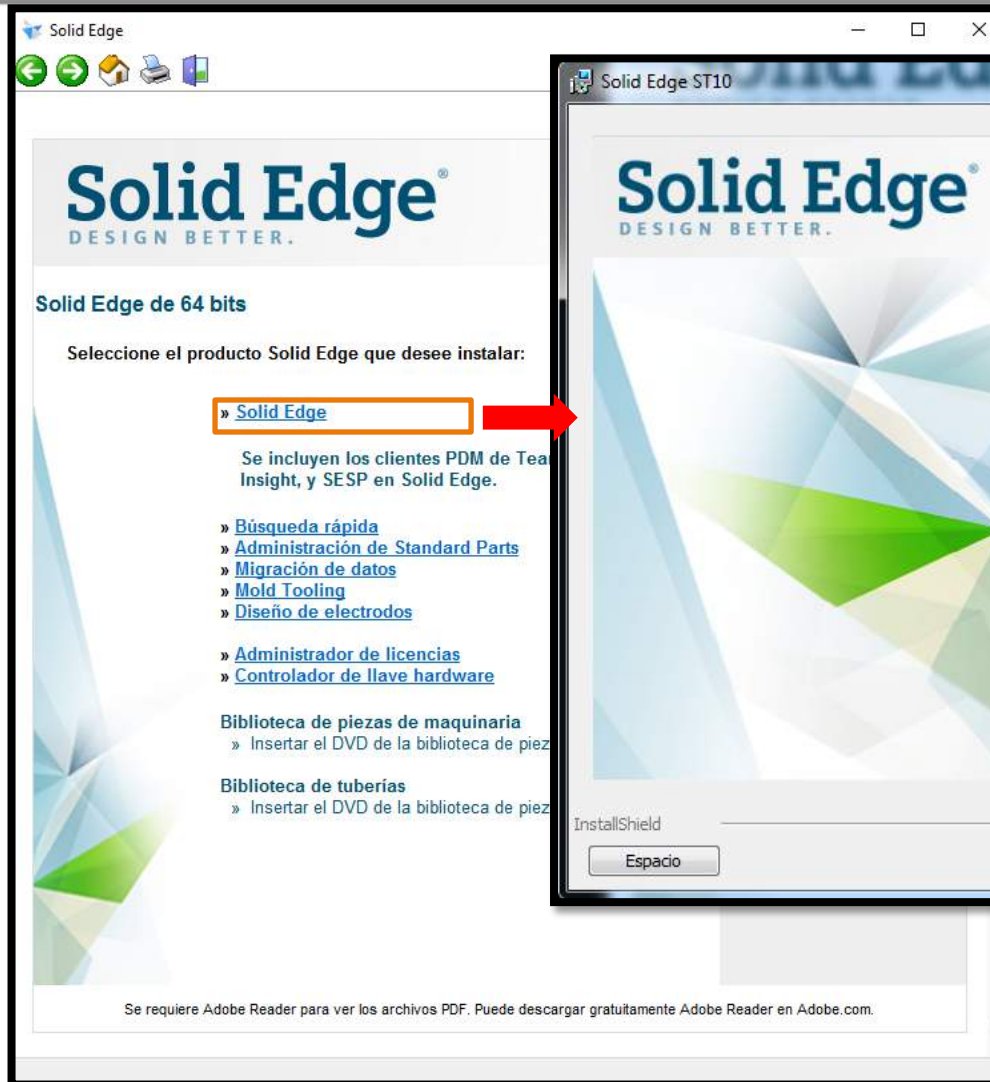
Solid Edge

Solid Edge®
DESIGN BETTER.

Solid Edge de 64 bits

Seleccione el producto Solid Edge que desee instalar:

» Solid Edge

Se incluyen los clientes PDM de Tea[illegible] Insight, y SESP en Solid Edge.

» Búsqueda rápida
» Administración de Standard Parts
» Migración de datos
» Mold Tooling
» Diseño de electrodos

» Administrador de licencias
» Controlador de llave hardware

Biblioteca de piezas de maquinaria
» Insertar el DVD de la biblioteca de piez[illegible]

Biblioteca de tuberías
» Insertar el DVD de la biblioteca de piez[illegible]

Se requiere Adobe Reader para ver los archivos PDF. Puede descargar gratuitamente Adobe Reader en Adobe.com.

Solid Edge ST10

Solid Edge®
DESIGN BETTER.

InstallShield

Espacio